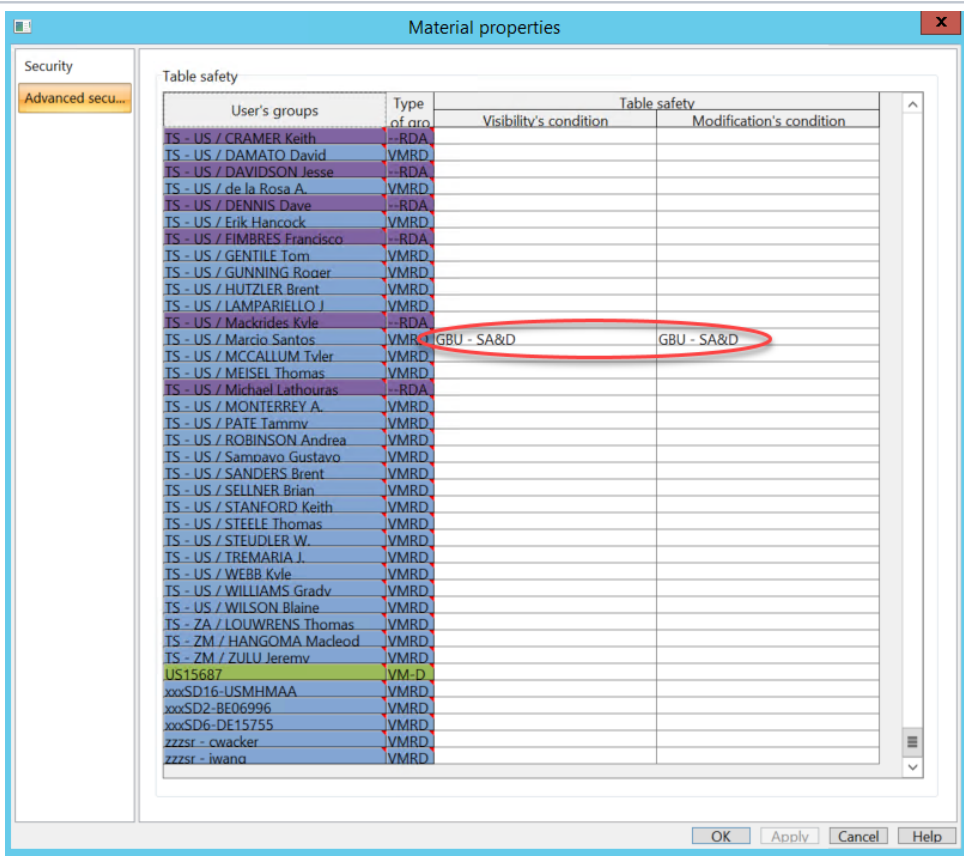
Material properties

Security
Advanced secu...

Table safety

| User's groups | Type of gro | Visibility's condition | Modification's condition |
|---|---|---|---|
| TS - US / CRAMER Keith | --RDA | | |
| TS - US / DAMATO David | VMRD | | |
| TS - US / DAVIDSON Jesse | --RDA | | |
| TS - US / de la Rosa A. | VMRD | | |
| TS - US / DENNIS Dave | --RDA | | |
| TS - US / Erik Hancock | VMRD | | |
| TS - US / FIMBRES Francisco | --RDA | | |
| TS - US / GENTILE Tom | VMRD | | |
| TS - US / GUNNING Roger | VMRD | | |
| TS - US / HUTZLER Brent | VMRD | | |
| TS - US / LAMPARIELLO J. | VMRD | | |
| TS - US / Mackrides Kyle | --RDA | | |
| TS - US / Marcio Santos | VMRD | GBU - SA&D | GBU - SA&D |
| TS - US / MCCALLUM Tyler | VMRD | | |
| TS - US / MEISEL Thomas | VMRD | | |
| TS - US / Michael Lathouras | --RDA | | |
| TS - US / MONTERREY A. | VMRD | | |
| TS - US / PATE Tammy | VMRD | | |
| TS - US / ROBINSON Andrea | VMRD | | |
| TS - US / Sampayo Gustavo | VMRD | | |
| TS - US / SANDERS Brent | VMRD | | |
| TS - US / SELLNER Brian | VMRD | | |
| TS - US / STANFORD Keith | VMRD | | |
| TS - US / STEELE Thomas | VMRD | | |
| TS - US / STEUDLER W. | VMRD | | |
| TS - US / TREMARIA J. | VMRD | | |
| TS - US / WEBB Kyle | VMRD | | |
| TS - US / WILLIAMS Grady | VMRD | | |
| TS - US / WILSON Blaine | VMRD | | |
| TS - ZA / LOUWRENS Thomas | VMRD | | |
| TS - ZM / HANGOMA Macleod | VMRD | | |
| TS - ZM / ZULU Jeremy | VMRD | | |
| US15687 | VM-D | | |
| xxxSD16-USMHMAA | VMRD | | |
| xxxSD2-BE06996 | VMRD | | |
| xxxSD6-DE15755 | VMRD | | |
| zzzsr - cwacker | VMRD | | |
| zzzsr - jwang | VMRD | | |

OK Apply Cancel Help